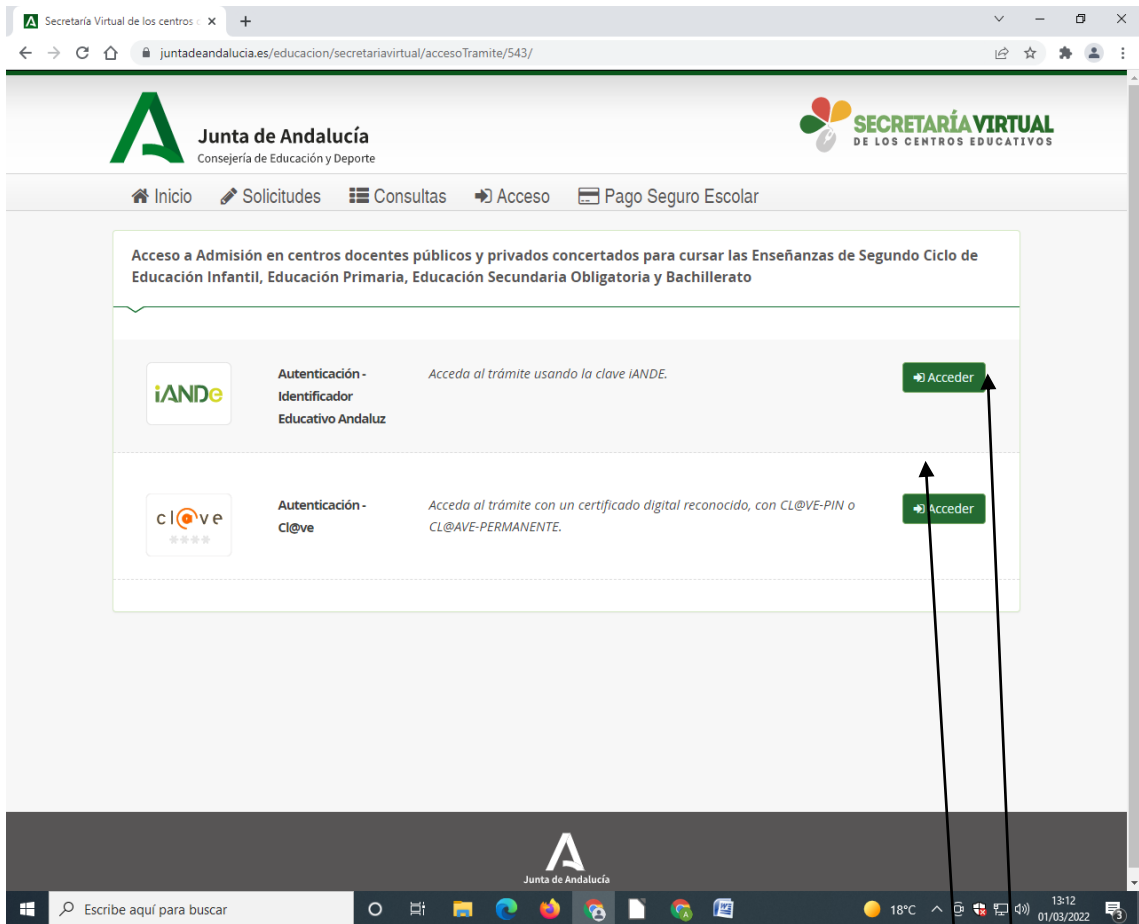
Secretaría Virtual de los centros

juntadeandalucia.es/educacion/secretariavirtual/accesoTramite/543/

Junta de Andalucía
Consejería de Educación y Deporte

SECRETARÍA VIRTUAL
DE LOS CENTROS EDUCATIVOS

Inicio  Solicitudes  Consultas  Acceso  Pago Seguro Escolar

Acceso a Admisión en centros docentes públicos y privados concertados para cursar las Enseñanzas de Segundo Ciclo de Educación Infantil, Educación Primaria, Educación Secundaria Obligatoria y Bachillerato

iANDe

Autenticación - Identificador Educativo Andaluz

Acceda al trámite usando la clave iANDE.

Acceder

cl@ve

Autenticación - Cl@ve

Acceda al trámite con un certificado digital reconocido, con CL@VE-PIN o CL@AVE-PERMANENTE.

Acceder

Junta de Andalucía

Escribe aquí para buscar

18°C

13:12
01/03/2022

3